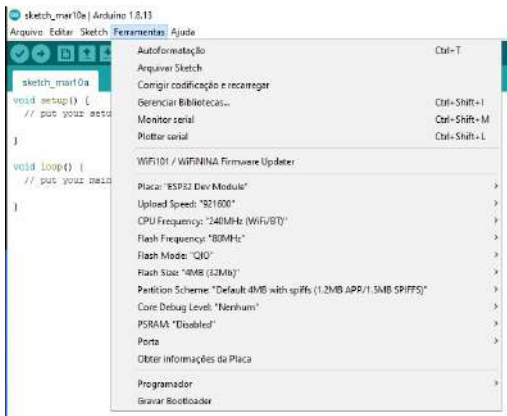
sketch_mar10a | Arduino 1.8.13
Arquivo Editar Sketch Ferramentas Ajuda

sketch_mar10a
void setup() {
// put your setu
}

void loop() {
// put your main
}

Autoformatação Ctrl+T
Arquivar Sketch
Corrigir codificação e recarregar
Gerenciar Bibliotecas... Ctrl+Shift+I
Monitor serial Ctrl+Shift+M
Plotter serial Ctrl+Shift+L

WiFi101 / WiFiNINA Firmware Updater

Placa: "ESP32 Dev Module"
Upload Speed: "921600"
CPU Frequency: "240MHz (WiFi/BT)"
Flash Frequency: "80MHz"
Flash Mode: "QIO"
Flash Size: "4MB (32Mb)"
Partition Scheme: "Default 4MB with spiffs (1.2MB APP/1.5MB SPIFFS)"
Core Debug Level: "Nenhum"
PSRAM: "Disabled"
Porta
Obter informações da Placa

Programador
Gravar Bootloader